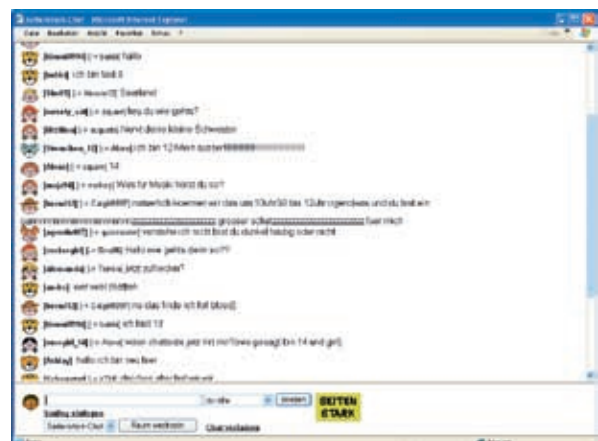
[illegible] - Microsoft Internet Explorer

Datei Bearbeiten Ansicht Favoriten Extras

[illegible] > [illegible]: hallo

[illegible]: ich bin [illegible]

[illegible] > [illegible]: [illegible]

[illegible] > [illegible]: hey du wie gehts?

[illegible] > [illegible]: Nervt diese kleine Schwester

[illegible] > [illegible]: ich bin 12 Wenn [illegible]

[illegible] > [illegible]: 14

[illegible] > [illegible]: Was für Musik hörst du so?

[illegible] > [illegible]: natürlich kommen wir das um 10uhr30 bis 12uhr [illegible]

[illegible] grosser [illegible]

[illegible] > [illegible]: verstehe ich nicht lbst du dunkel haarig oder nicht

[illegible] > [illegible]: Hallo wie gehts denn so??

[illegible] > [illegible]: jetzt zufrieden?

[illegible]: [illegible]

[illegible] > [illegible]: na das finde ich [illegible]

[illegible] > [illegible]: ich bin 13

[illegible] > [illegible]: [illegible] jetzt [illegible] 14 und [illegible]

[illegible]: hallo ich bin neu hier

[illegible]

an alle

Senden

Smiley einfügen

Seitenstark-Chat

Raum wechseln

Chat verlassen

SEITEN STARK